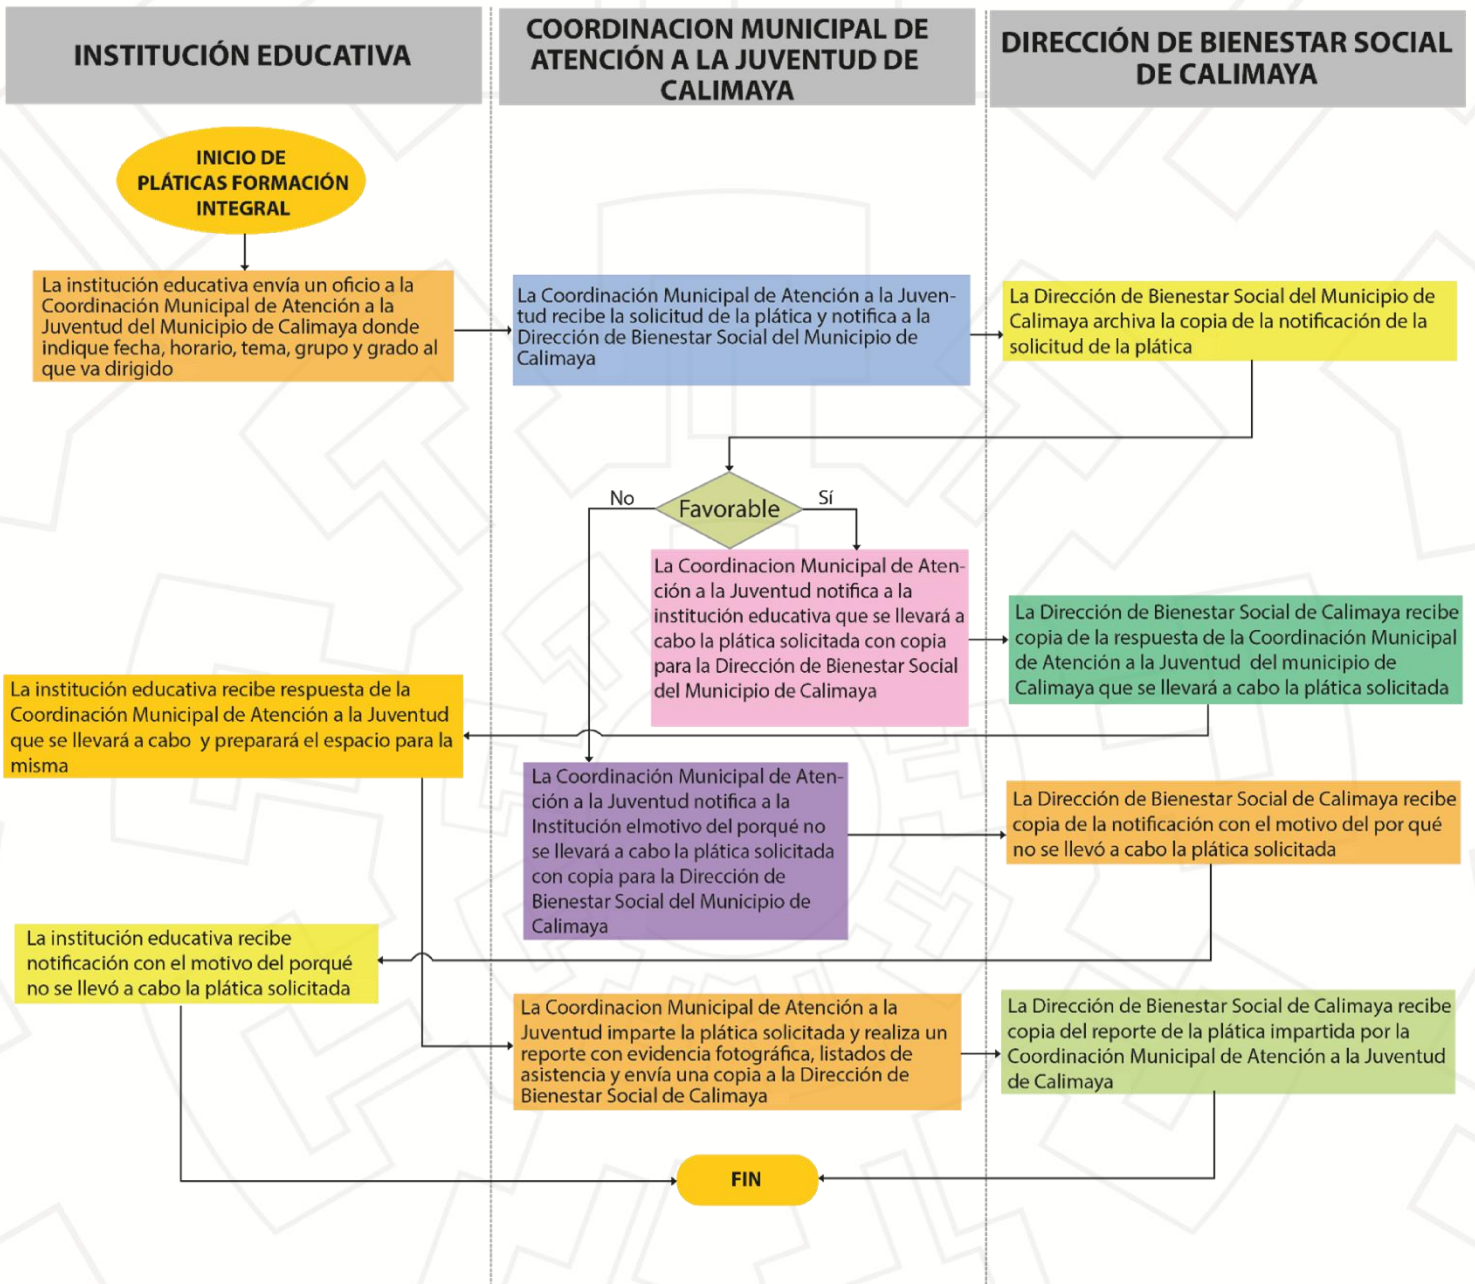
INSTITUCIÓN EDUCATIVA

COORDINACION MUNICIPAL DE ATENCIÓN A LA JUVENTUD DE CALIMAYA

DIRECCIÓN DE BIENESTAR SOCIAL DE CALIMAYA

INICIO DE PLÁTICAS FORMACIÓN INTEGRAL

La institución educativa envía un oficio a la Coordinación Municipal de Atención a la Juventud del Municipio de Calimaya donde indique fecha, horario, tema, grupo y grado al que va dirigido

La Coordinación Municipal de Atención a la Juventud recibe la solicitud de la plática y notifica a la Dirección de Bienestar Social del Municipio de Calimaya

La Dirección de Bienestar Social del Municipio de Calimaya archiva la copia de la notificación de la solicitud de la plática

No

Favorable

Sí

La Coordinacion Municipal de Atención a la Juventud notifica a la institución educativa que se llevará a cabo la plática solicitada con copia para la Dirección de Bienestar Social del Municipio de Calimaya

La Dirección de Bienestar Social de Calimaya recibe copia de la respuesta de la Coordinación Municipal de Atención a la Juventud del municipio de Calimaya que se llevará a cabo la plática solicitada

La institución educativa recibe respuesta de la Coordinación Municipal de Atención a la Juventud que se llevará a cabo y preparará el espacio para la misma

La Coordinación Municipal de Atención a la Juventud notifica a la Institución elmotivo del porqué no se llevará a cabo la plática solicitada con copia para la Dirección de Bienestar Social del Municipio de Calimaya

La Dirección de Bienestar Social de Calimaya recibe copia de la notificación con el motivo del por qué no se llevó a cabo la plática solicitada

La institución educativa recibe notificación con el motivo del porqué no se llevó a cabo la plática solicitada

La Coordinacion Municipal de Atención a la Juventud imparte la plática solicitada y realiza un reporte con evidencia fotográfica, listados de asistencia y envía una copia a la Dirección de Bienestar Social de Calimaya

La Dirección de Bienestar Social de Calimaya recibe copia del reporte de la plática impartida por la Coordinación Municipal de Atención a la Juventud de Calimaya

FIN